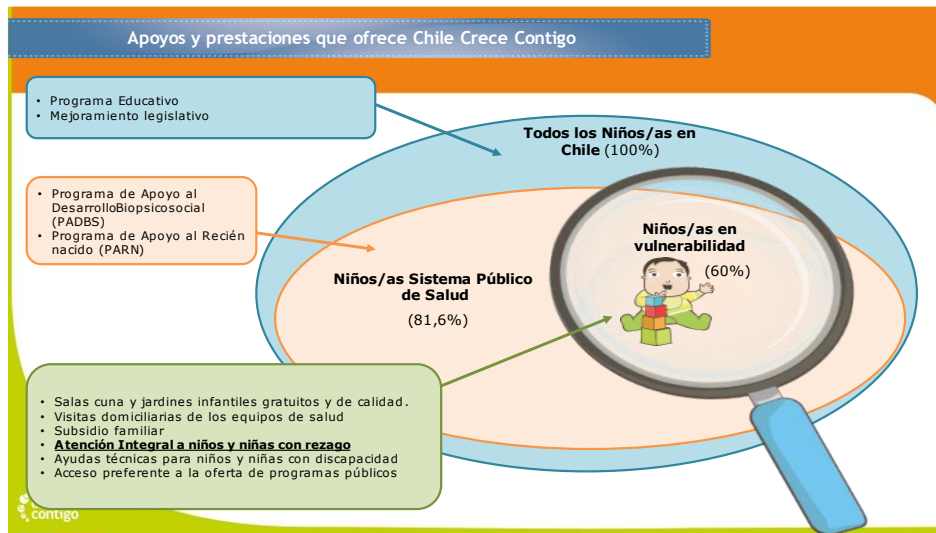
Apoyos y prestaciones que ofrece Chile Crece Contigo

• Programa Educativo
• Mejoramiento legislativo

Todos los Niños/as en Chile (100%)

• Programa de Apoyo al DesarrolloBiopsicosocial (PADBS)
• Programa de Apoyo al Recién nacido (PARN)

Niños/as en vulnerabilidad
(60%)

Niños/as Sistema Público de Salud
(81,6%)

• Salas cuna y jardines infantiles gratuitos y de calidad.
• Visitas domiciliarias de los equipos de salud
• Subsidio familiar
• Atención Integral a niños y niñas con rezago
• Ayudas técnicas para niños y niñas con discapacidad
• Acceso preferente a la oferta de programas públicos

contigo